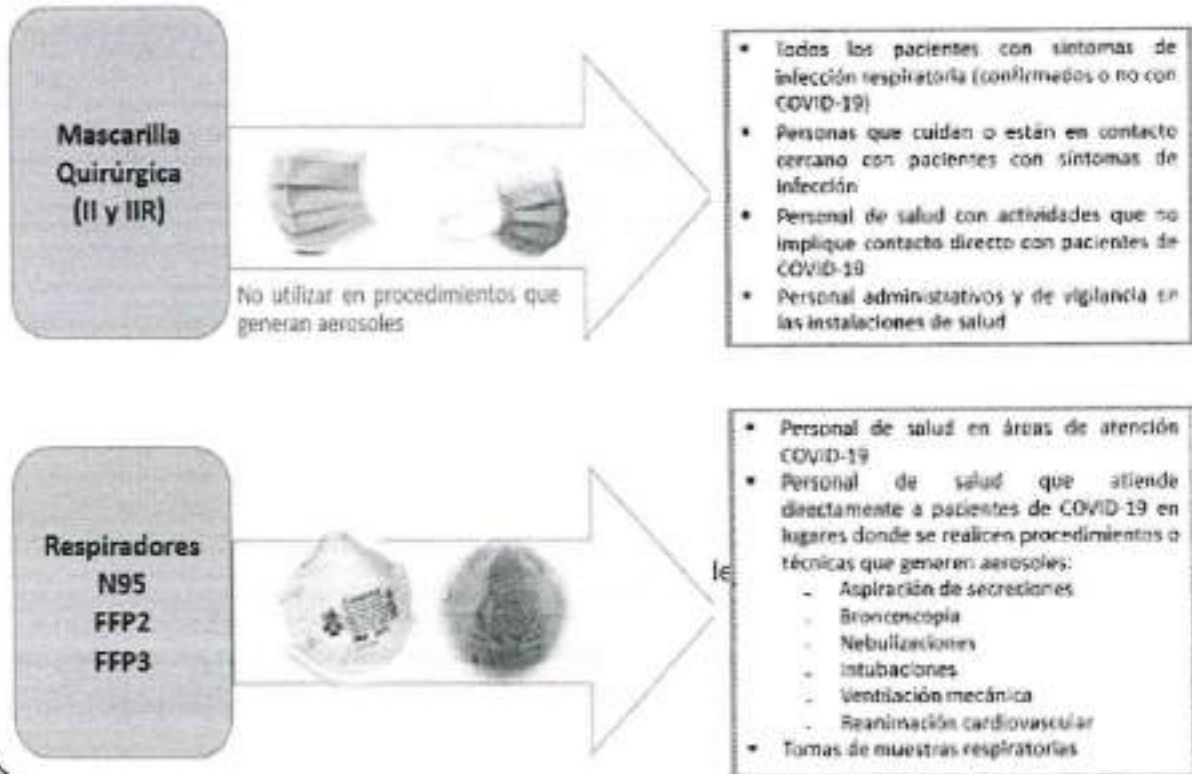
Mascarilla Quirúrgica (II y IIR)

No utilizar en procedimientos que generan aerosoles

- Todos los pacientes con síntomas de infección respiratoria (confirmados o no con COVID-19)
- Personas que cuiden o están en contacto cercano con pacientes con síntomas de infección
- Personal de salud con actividades que no implique contacto directo con pacientes de COVID-19
- Personal administrativos y de vigilancia en las instalaciones de salud

Respiradores N95 FFP2 FFP3

le

- Personal de salud en áreas de atención COVID-19
- Personal de salud que atiende directamente a pacientes de COVID-19 en lugares donde se realicen procedimientos o técnicas que generen aerosoles:
  - Aspiración de secreciones
  - Broncoscopia
  - Nebulizaciones
  - Intubaciones
  - Ventilación mecánica
  - Reanimación cardiovascular
- Tomas de muestras respiratorias